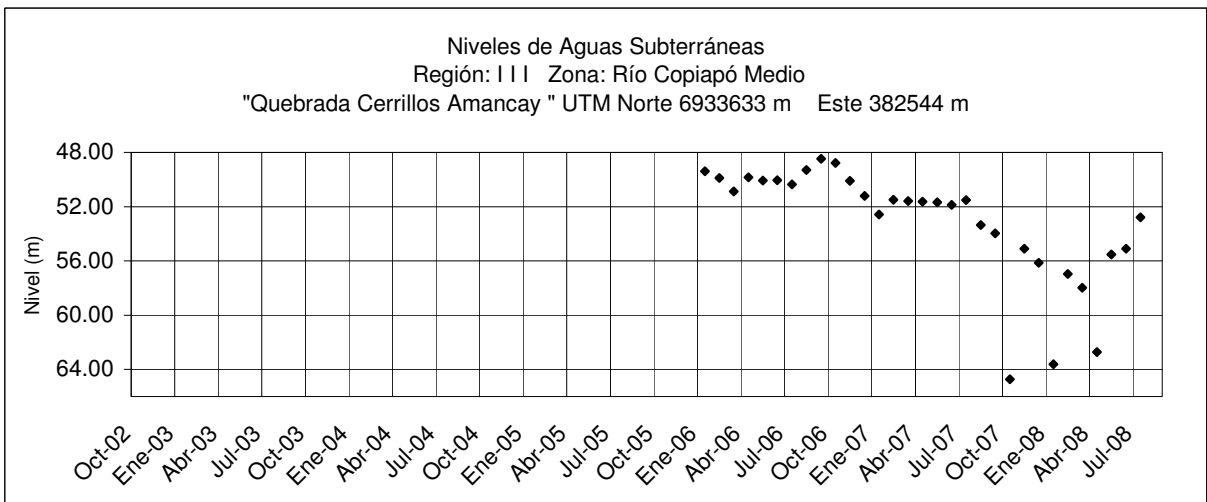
Niveles de Aguas Subterráneas
Región: I I I   Zona: Río Copiapó Medio
"Quebrada Cerrillos Amancay " UTM Norte 6933633 m    Este 382544 m

48.00
52.00
56.00
60.00
64.00

Nivel (m)

Oct-02
Ene-03
Abr-03
Jul-03
Oct-03
Ene-04
Abr-04
Jul-04
Oct-04
Ene-05
Abr-05
Jul-05
Oct-05
Ene-06
Abr-06
Jul-06
Oct-06
Ene-07
Abr-07
Jul-07
Oct-07
Ene-08
Abr-08
Jul-08